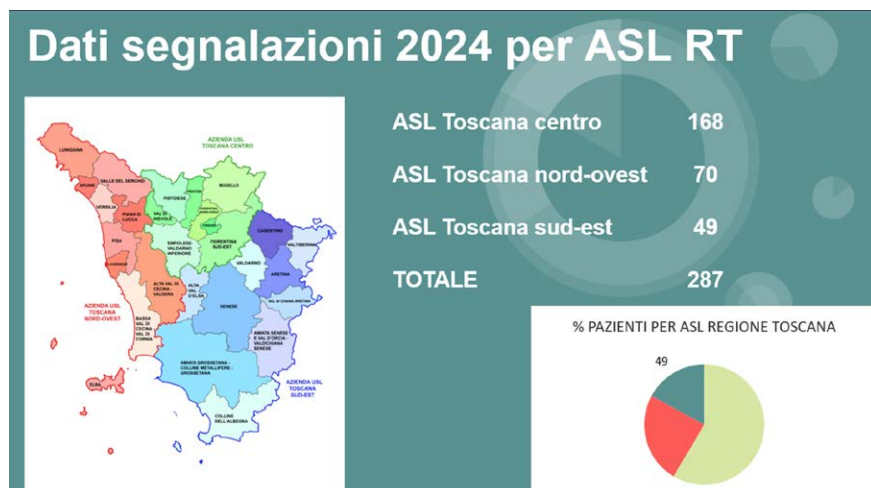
Dati segnalazioni 2024 per ASL RT

AZIENDA USL TOSCANA CENTRO

LUNIGIANA

VALLE DEL SERCHIO

APUANE

VERSILIA

PIANA DI LUCCA

PISTOIESE

MUGELLO

VAL DI NIEVOLE

PRATESE

FIRENZE

PISA

LIVORNESE

EMPOLESE-VALDARNO INFERIORE

FIORENTINA SUD-EST

CASENTINO

VALTIBERINA

VALDARNO

ARETINA

ALTA VAL DI CECINA-VALDERA

ALTA VAL D'ELSA

VAL DI CHIANA ARETINA

AZIENDA USL TOSCANA NORD-OVEST

BASSA VAL DI CECINA-VAL DI CORNIA

SENESE

AMIATA SENESE E VAL D'ORCIA-VALDICHIANA SENESE

AMIATA GROSSETANA-COLLINE METALLIFERE-GROSSETANA

ELBA

AZIENDA USL TOSCANA SUD-EST

COLLINE DELL'ALBEGNA

| ASL Toscana centro | 168 |
|---|---|
| ASL Toscana nord-ovest | 70 |
| ASL Toscana sud-est | 49 |
| TOTALE | 287 |

% PAZIENTI PER ASL REGIONE TOSCANA

49